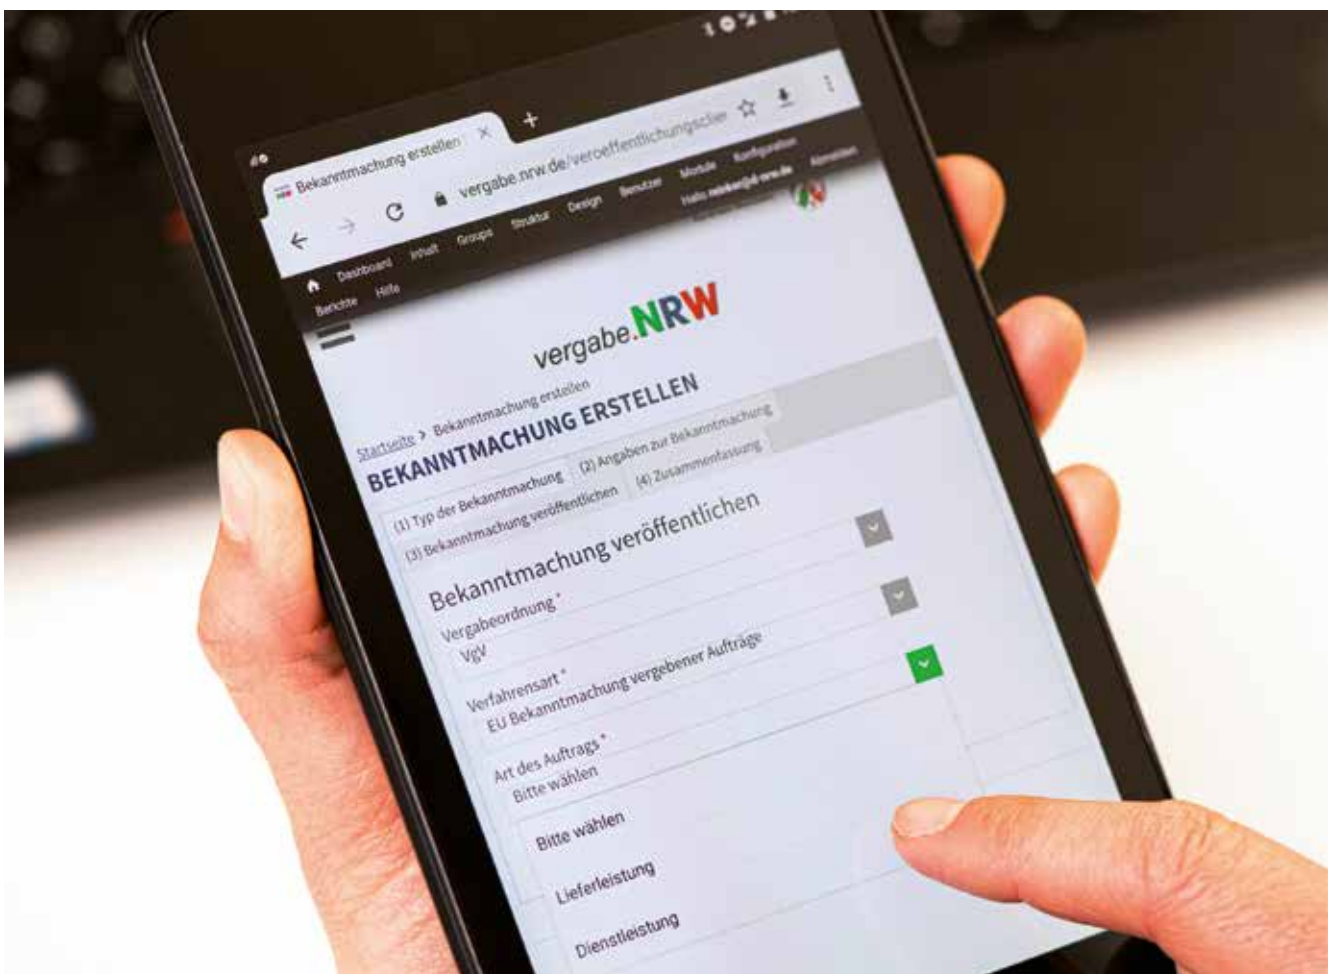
Bekanntmachung erstellen ×
+
vergabe.nrw.de/veroeffentlichungscler
Dashboard Inhalt Groups Struktur Design Benutzer Module Konfiguration
Berichte Hilfe
Hallo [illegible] Abmelden
vergabe.NRW
Startseite > Bekanntmachung erstellen
BEKANNTMACHUNG ERSTELLEN
(1) Typ der Bekanntmachung
(2) Angaben zur Bekanntmachung
(3) Bekanntmachung veröffentlichen
(4) Zusammenfassung
Bekanntmachung veröffentlichen
Vergabeordnung *
VgV
Verfahrensart *
EU Bekanntmachung vergebener Aufträge
Art des Auftrags *
Bitte wählen
Bitte wählen
Lieferleistung
Dienstleistung